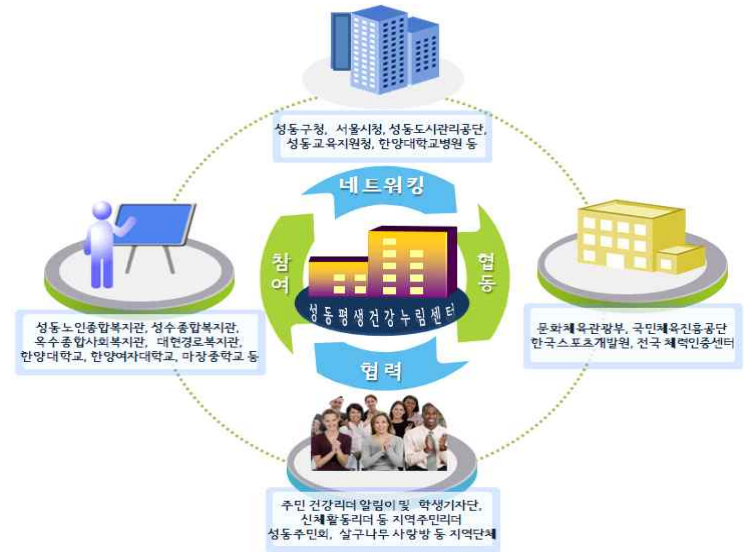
성동구청, 서울시청, 성동도시관리공단, 성동교육지원청, 한양대학교병원 등

네트워킹

참여

협동

성동평생건강누림센터

협력

성동노인종합복지관, 성수종합복지관, 옥수종합사회복지관, 대현경로복지관, 한양대학교, 한양여자대학교, 마장중학교 등

문화체육관광부, 국민체육진흥공단 한국스포츠개발원, 전국 체력인증센터

주민 건강리더 알림이 및 학생기자단, 신체활동리더 등 지역주민리더 성동주민회, 살구나무 사랑방 등 지역단체